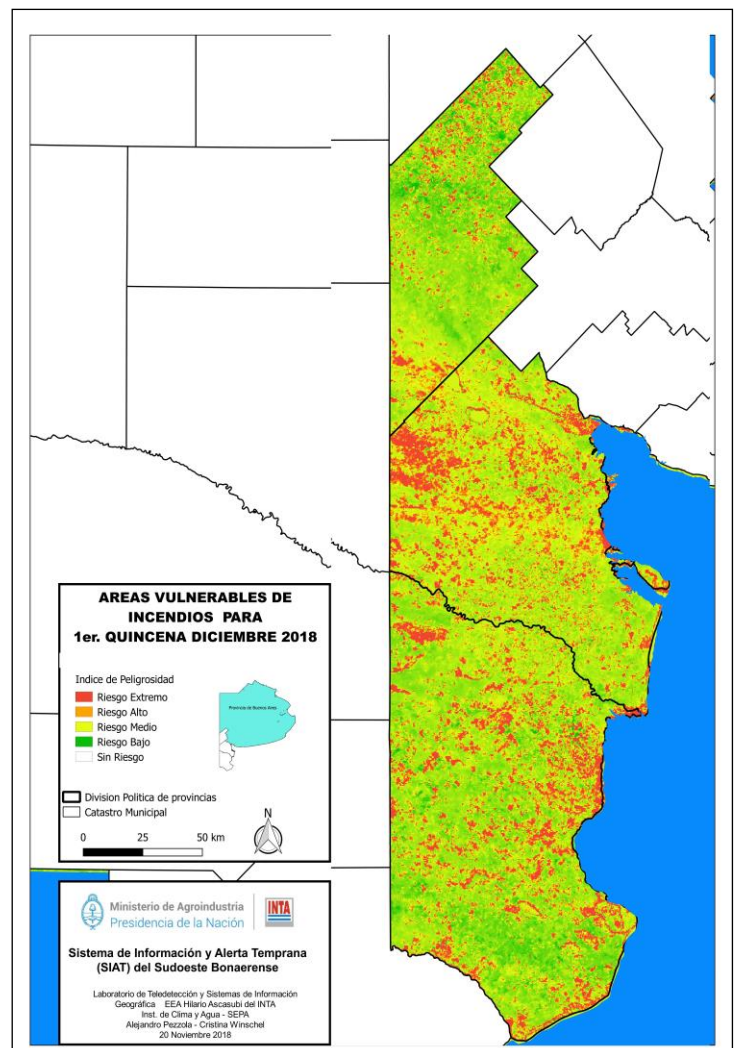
AREAS VULNERABLES DE INCENDIOS PARA 1er. QUINCENA DICIEMBRE 2018

Indice de Peligrosidad
Riesgo Extremo
Riesgo Alto
Riesgo Medio
Riesgo Bajo
Sin Riesgo

Provincia de Buenos Aires

Division Politica de provincias
Catastro Municipal

0 25 50 km

N

Ministerio de Agroindustria
Presidencia de la Nación

INTA

Sistema de Información y Alerta Temprana (SIAT) del Sudoeste Bonaerense

Laboratorio de Teledetección y Sistemas de Información Geográfica EEA Hilario Ascasubi del INTA
Inst. de Clima y Agua - SEPA
Alejandro Pezzola - Cristina Winschel
20 Noviembre 2018